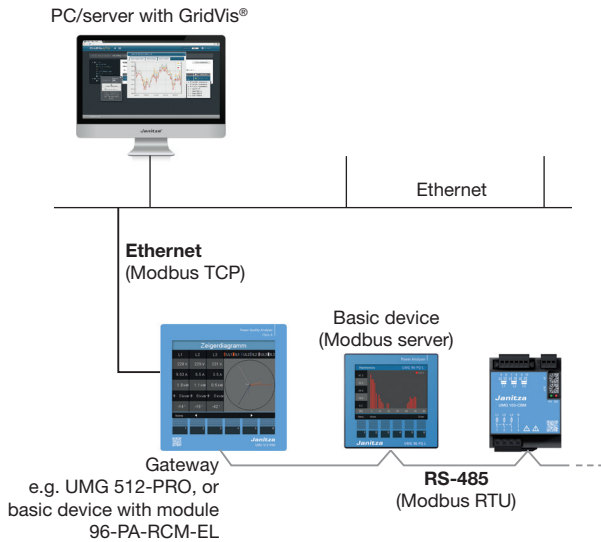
PC/server with GridVis®

Janitza

Ethernet

**Ethernet**
(Modbus TCP)

Basic device
(Modbus server)

Zeigerdiagramm

Janitza

Janitza

Janitza

Gateway
e.g. UMG 512-PRO, or
basic device with module
96-PA-RCM-EL

**RS-485**
(Modbus RTU)